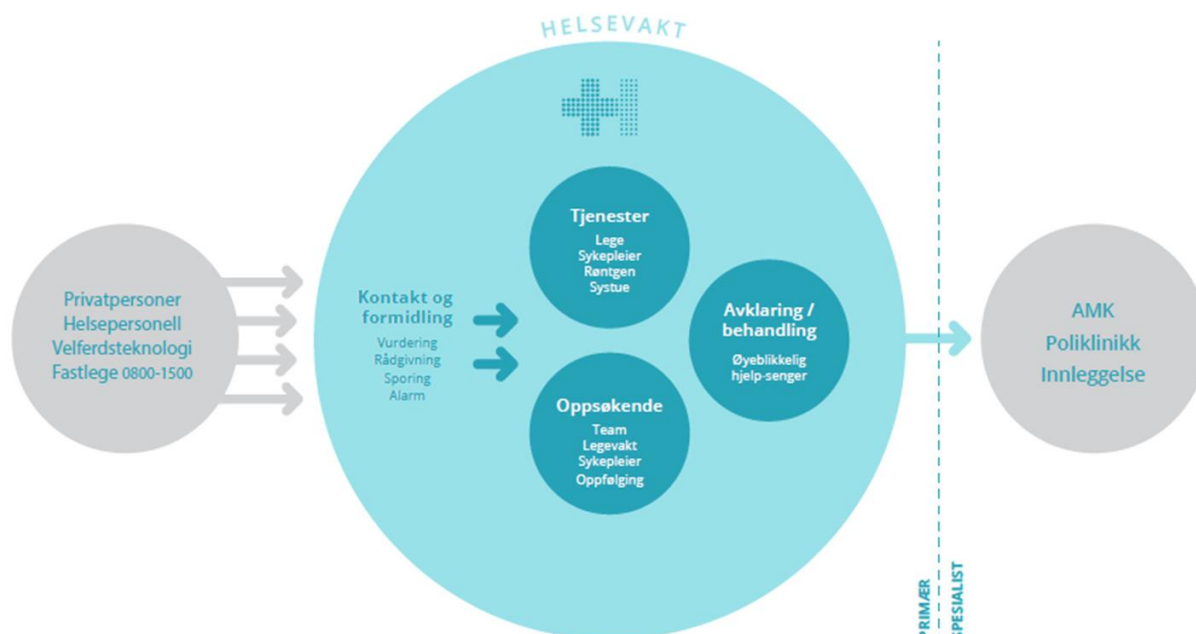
HELSEVAKT

Privatpersoner
Helsepersonell
Velferdsteknologi
Fastlege 0800-1500

Kontakt og formidling
Vurdering
Rådgivning
Sporing
Alarm

Tjenester
Lege
Sykepleier
Røntgen
Systue

Oppsøkende
Team
Legevakt
Sykepleier
Oppfølging

Avklaring / behandling
Øyeblikkelig hjelp-senger

AMK
Poliklinikk
Innleggelse

PRIMÆR
SPESIALIST